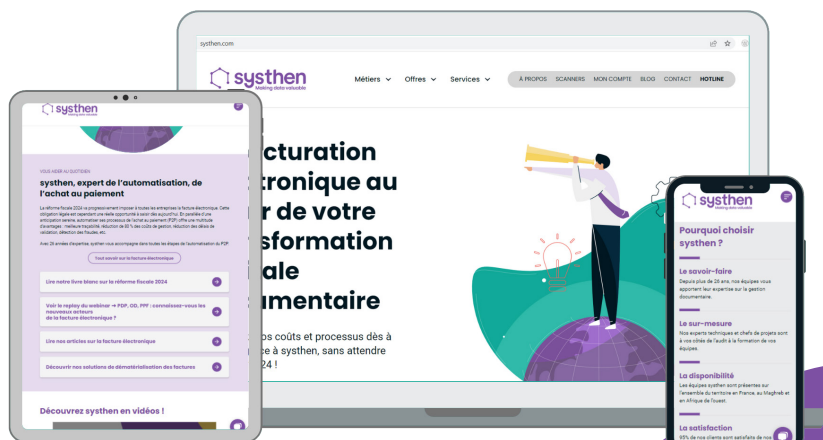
systhen.com

systhen
Making data valuable

Métiers Offres Services À PROPOS SCANNERS MON COMPTE BLOG CONTACT HOTLINE

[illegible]cturation
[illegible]tronique au
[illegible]r de votre
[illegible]sformation
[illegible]ale
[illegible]umentaire

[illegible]os coûts et processus dès à
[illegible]ce à systhen, sans attendre
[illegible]24 !

systhen
Making data valuable

VOUS AIDER AU QUOTIDIEN
systhen, expert de l'automatisation, de l'achat au paiement

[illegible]

Avec 25 années d'expertise, systhen vous accompagne dans toutes les étapes de l'automatisation du P2P.

Tout savoir sur la facture électronique

Lire notre livre blanc sur la réforme fiscale 2024

Voir le replay du webinar → PDP, OD, PPF : connaissez-vous les nouveaux acteurs de la facture électronique ?

Lire nos articles sur la facture électronique

Découvrir nos solutions de dématérialisation des factures

Découvrez systhen en vidéos !

systhen
Making data valuable

Pourquoi choisir systhen ?

Le savoir-faire
Depuis plus de 25 ans, nos équipes vous apportent leur expertise sur la gestion documentaire.

Le sur-mesure
Nos experts techniques et chefs de projets sont à vos côtés de l'audit à la formation de vos équipes.

La disponibilité
Les équipes systhen sont présentes sur l'ensemble du territoire en France, au Maghreb et en Afrique de l'ouest.

La satisfaction
95% de nos clients sont satisfaits de no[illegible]